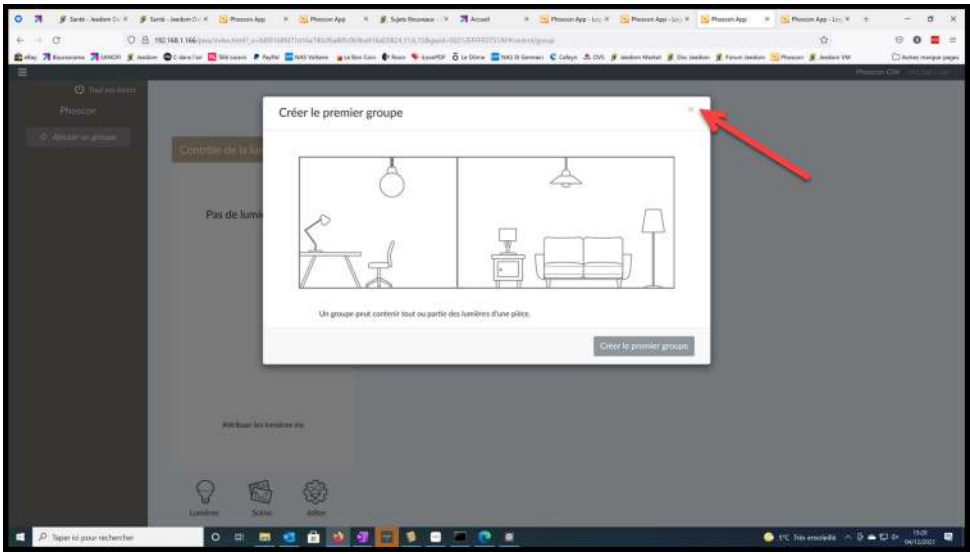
Santé - Jeedom  Santé - Jeedom  Phoscon App  Phoscon App  Sujets Récents  Accueil  Phoscon App  Phoscon App  Phoscon App  Phoscon App

192.168.1.166/pwa/index.html

Phoscon

Ajouter un groupe

Contrôle de la lumi

Pas de lumi

Créer le premier groupe

×

Un groupe peut contenir tout ou partie des lumières d'une pièce.

Créer le premier groupe

Attribuer les lumières via

Lumières  Scènes  éditer

Taper ici pour rechercher

5°C Très ensoleillé  15:28 04/12/2021